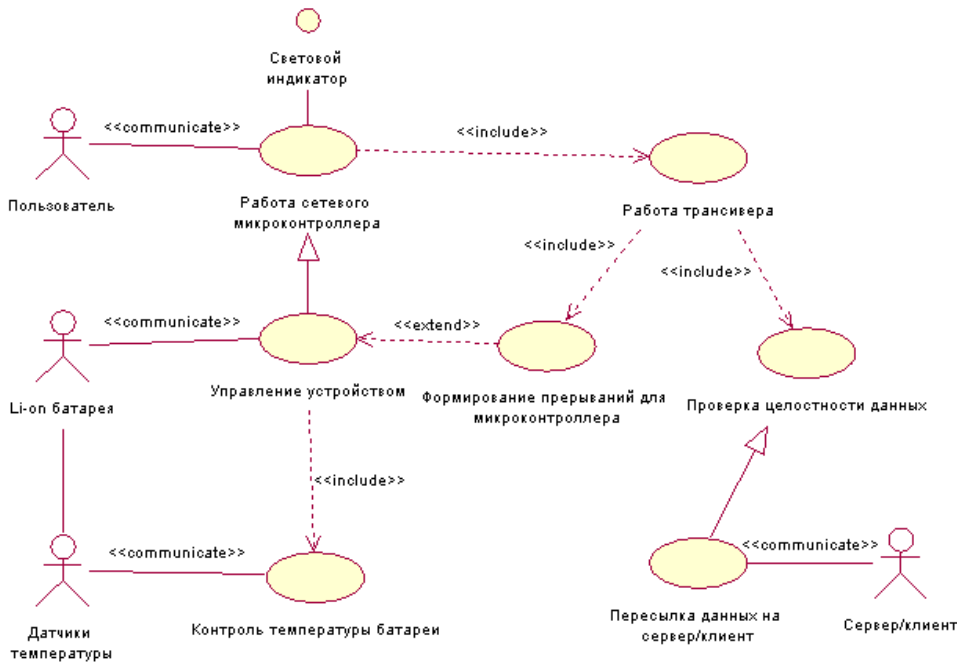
Световой индикатор

<<communicate>>

<<include>>

Пользователь

Работа сетевого микроконтроллера

Работа трансивера

<<include>>

<<include>>

<<communicate>>

<<extend>>

Li-on батарея

Управление устройством

Формирование прерываний для микроконтроллера

Проверка целостности данных

<<include>>

<<communicate>>

<<communicate>>

Датчики температуры

Контроль температуры батареи

Пересылка данных на сервер/клиент

Сервер/клиент